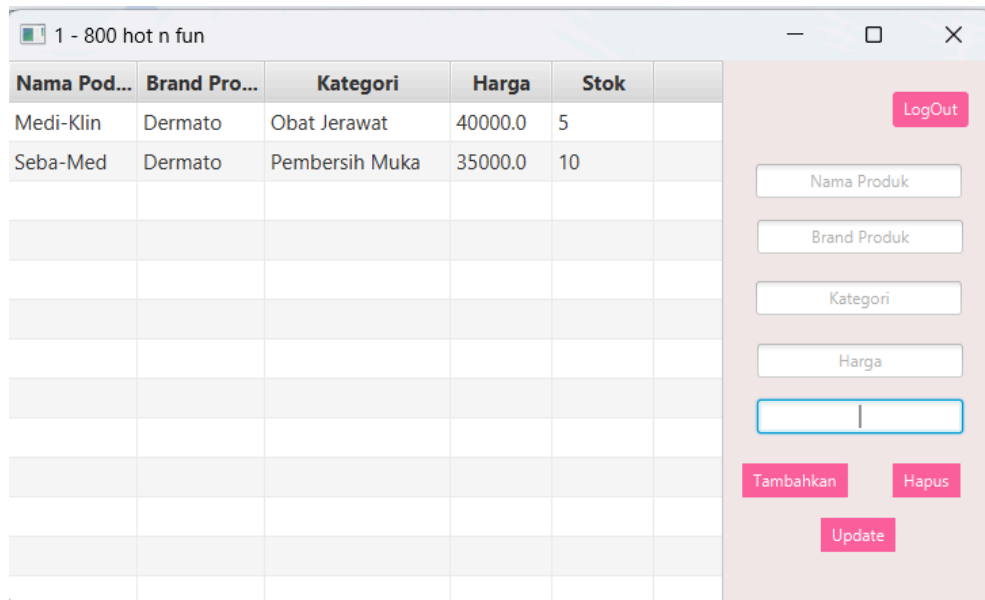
1 - 800 hot n fun

| Nama Pod... | Brand Pro... | Kategori | Harga | Stok |
|---|---|---|---|---|
| Medi-Klin | Dermato | Obat Jerawat | 40000.0 | 5 |
| Seba-Med | Dermato | Pembersih Muka | 35000.0 | 10 |

LogOut

Nama Produk

Brand Produk

Kategori

Harga

Tambahkan

Hapus

Update